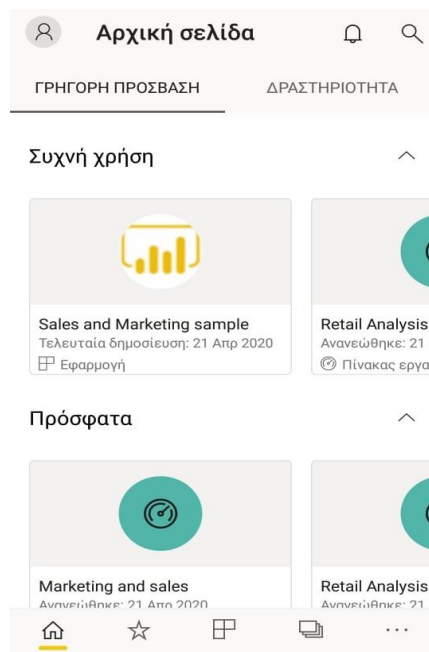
Αρχική σελίδα

ΓΡΗΓΟΡΗ ΠΡΟΣΒΑΣΗ
ΔΡΑΣΤΗΡΙΟΤΗΤΑ

Συχνή χρήση

Sales and Marketing sample
Τελευταία δημοσίευση: 21 Απρ 2020
Εφαρμογή

Retail Analysis
Ανανεώθηκε: 21
Πίνακας εργα

Πρόσφατα

Marketing and sales
Ανανεώθηκε: 21 Απρ 2020

Retail Analysis
Ανανεώθηκε: 21

...